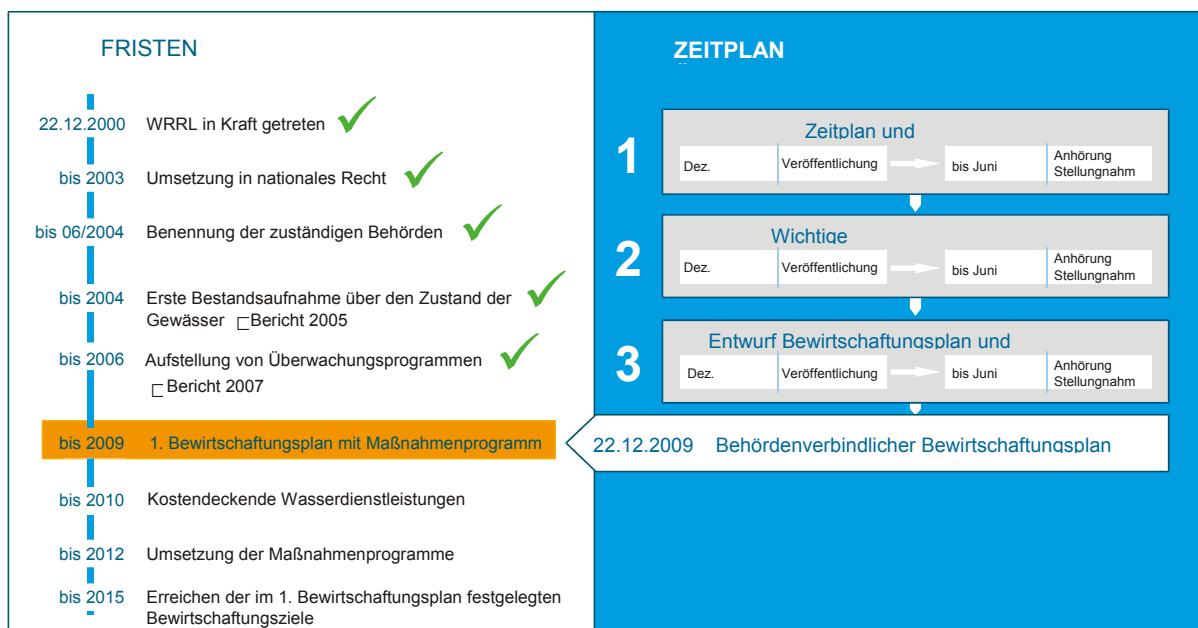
FRISTEN

22.12.2000 WRRL in Kraft getreten

bis 2003 Umsetzung in nationales Recht

bis 06/2004 Benennung der zuständigen Behörden

bis 2004 Erste Bestandsaufnahme über den Zustand der Gewässer Bericht 2005

bis 2006 Aufstellung von Überwachungsprogrammen Bericht 2007

bis 2009 1. Bewirtschaftungsplan mit Maßnahmenprogramm

bis 2010 Kostendeckende Wasserdienstleistungen

bis 2012 Umsetzung der Maßnahmenprogramme

bis 2015 Erreichen der im 1. Bewirtschaftungsplan festgelegten Bewirtschaftungsziele

ZEITPLAN

1 Zeitplan und
Dez. | Veröffentlichung | bis Juni | Anhörung Stellungnahm

2 Wichtige
Dez. | Veröffentlichung | bis Juni | Anhörung Stellungnahm

3 Entwurf Bewirtschaftungsplan und
Dez. | Veröffentlichung | bis Juni | Anhörung Stellungnahm

22.12.2009 Behördenverbindlicher Bewirtschaftungsplan